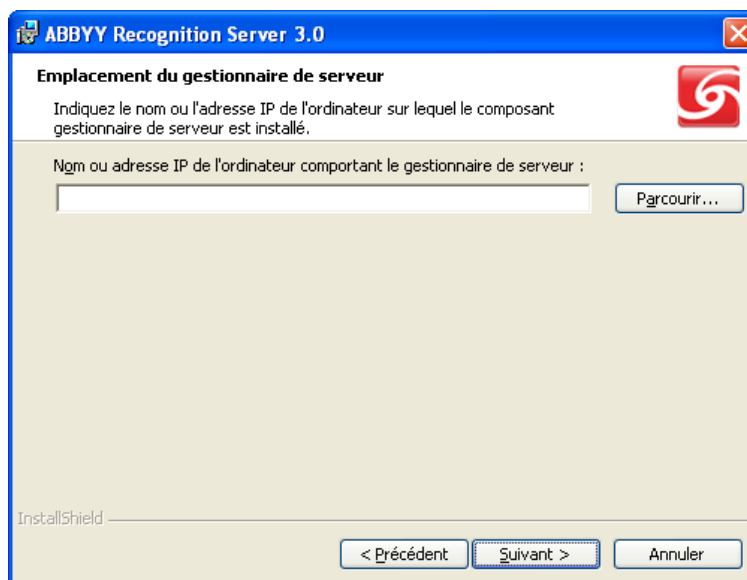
ABBYY Recognition Server 3.0

Emplacement du gestionnaire de serveur

Indiquez le nom ou l'adresse IP de l'ordinateur sur lequel le composant gestionnaire de serveur est installé.

Nom ou adresse IP de l'ordinateur comportant le gestionnaire de serveur :

Parcourir...

InstallShield

< Précédent

Suivant >

Annuler